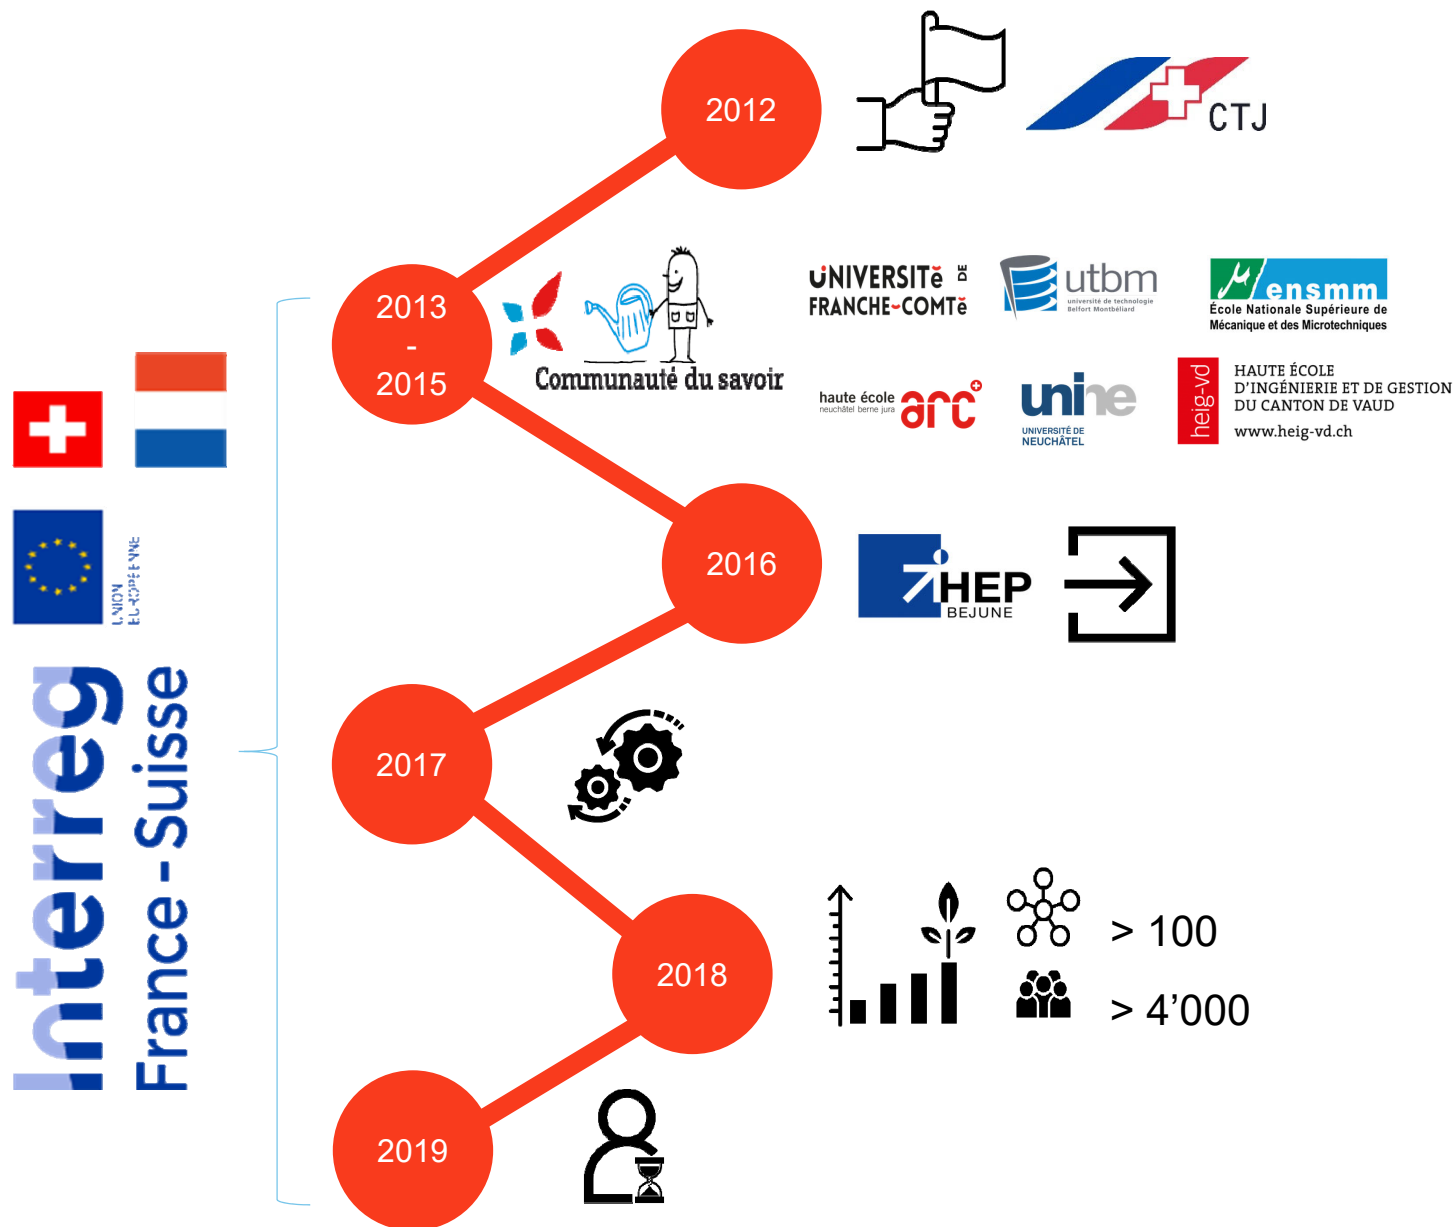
2012

CTJ

2013
-
2015

Communauté du savoir

UNIVERSITé DE FRANCHE-COMTé

utbm
université de technologie Belfort Montbéliard

ensmm
École Nationale Supérieure de Mécanique et des Microtechniques

haute école neuchâtel berne jura arc

unine
UNIVERSITÉ DE NEUCHÂTEL

heig-vd
HAUTE ÉCOLE D'INGÉNIERIE ET DE GESTION DU CANTON DE VAUD
www.heig-vd.ch

UNION EUROPÉENNE

Interreg
France - Suisse

2016

HEP
BEJUNE

2017

2018

> 100

> 4'000

2019